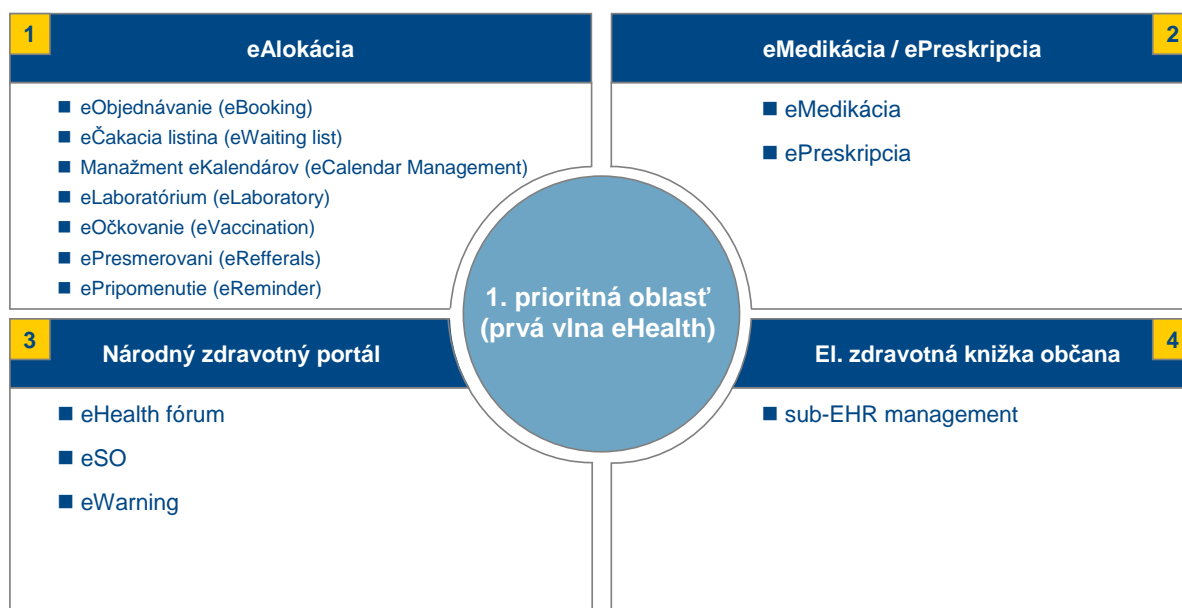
1

eAlokácia

- eObjednávanie (eBooking)
- eČakacia listina (eWaiting list)
- Manažment eKalendárov (eCalendar Management)
- eLaboratórium (eLaboratory)
- eOčkovanie (eVaccination)
- ePresmerovani (eRefferals)
- ePripomenutie (eReminder)

eMedikácia / ePreskripcia

2

- eMedikácia
- ePreskripcia

1. prioritná oblasť (prvá vlna eHealth)

3

Národný zdravotný portál

- eHealth fórum
- eSO
- eWarning

El. zdravotná knižka občana

4

- sub-EHR management